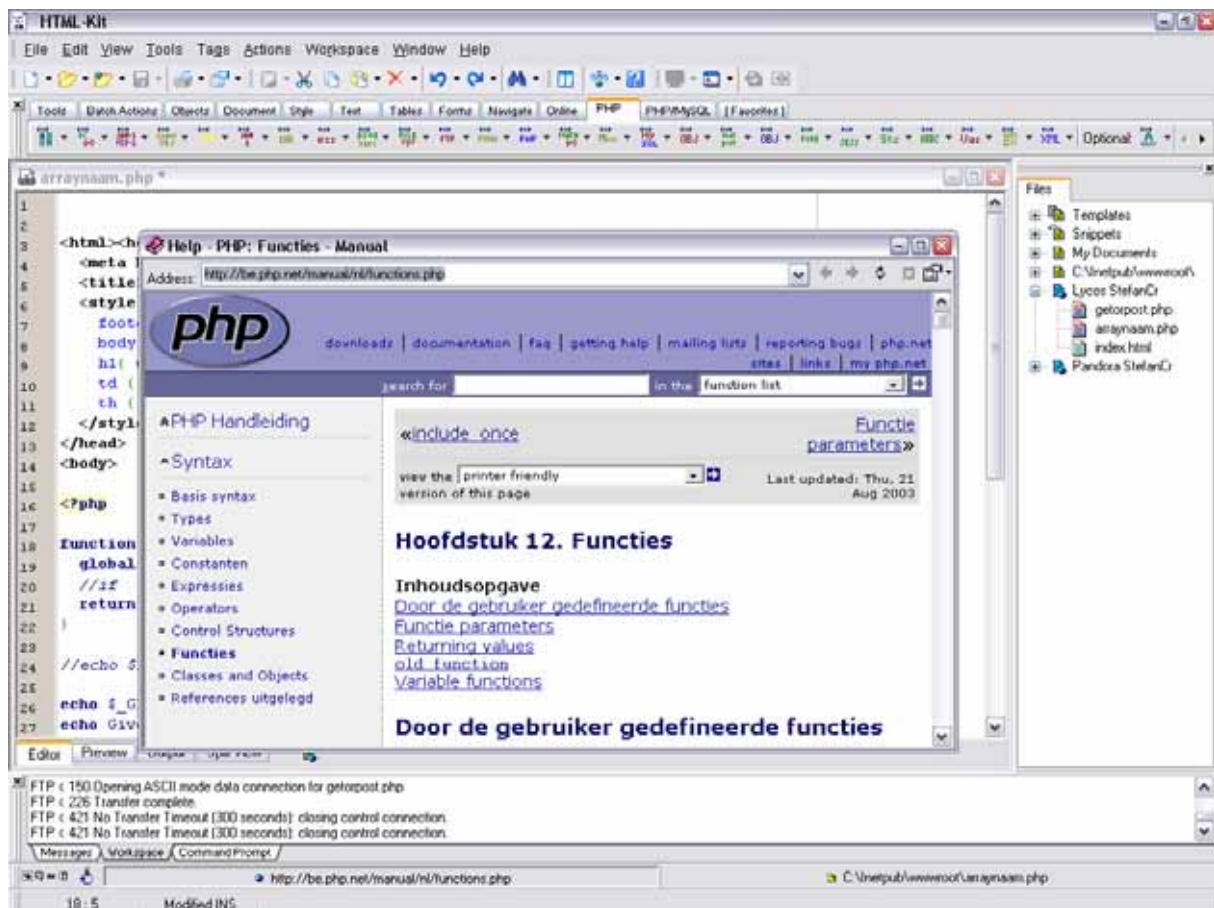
HTML-Kit

File Edit View Tools Tags Actions Workspace Window Help

Tools | Batch Actions | Objects | Document | Style | Text | Tables | Forms | Navigate | Online | PHP | PHP/MySQL | [Favorites]

Optional

arraynaam.php *

1
2
3 <html><h
4 <meta
5 <title
6 <style
7 foot
8 body
9 h1
10 td
11 th
12 </styl
13 </head>
14 <body>
15
16 <?php
17
18 function
19 global
20 //if
21 return
22 }
23
24 //echo $
25
26 echo $_G
27 echo Giv

Help - PHP: Functies - Manual

Address: http://be.php.net/manual/nl/functions.php

php

downloads | documentation | faq | getting help | mailing lists | reporting bugs | php.net sites | links | my php.net

search for [ ] in the function list

PHP Handleiding

Syntax

- Basis syntax
- Types
- Variables
- Constanten
- Expressies
- Operators
- Control Structures
- Functies
- Classes and Objects
- References uitgelegd

«include_once

Functie parameters»

view the printer friendly version of this page

Last updated: Thu, 21 Aug 2003

Hoofdstuk 12. Functies

Inhoudsopgave
Door de gebruiker gedefineerde functies
Functie parameters
Returning values
old_function
Variable functions

Door de gebruiker gedefineerde functies

Files

Templates
Snippets
My Documents
C:\Inetpub\wwwroot\
Lycos StefanCr
getorpost.php
arraynaam.php
index.html
Pandora StefanCr

Editor | Preview | Output | Split View

FTP < 150 Opening ASCII mode data connection for getorpost.php
FTP < 226 Transfer complete.
FTP < 421 No Transfer Timeout (300 seconds): closing control connection.
FTP < 421 No Transfer Timeout (300 seconds): closing control connection.

Messages | Workspace | Command Prompt

http://be.php.net/manual/nl/functions.php

C:\Inetpub\wwwroot\arraynaam.php

19 : 5 Modified INS